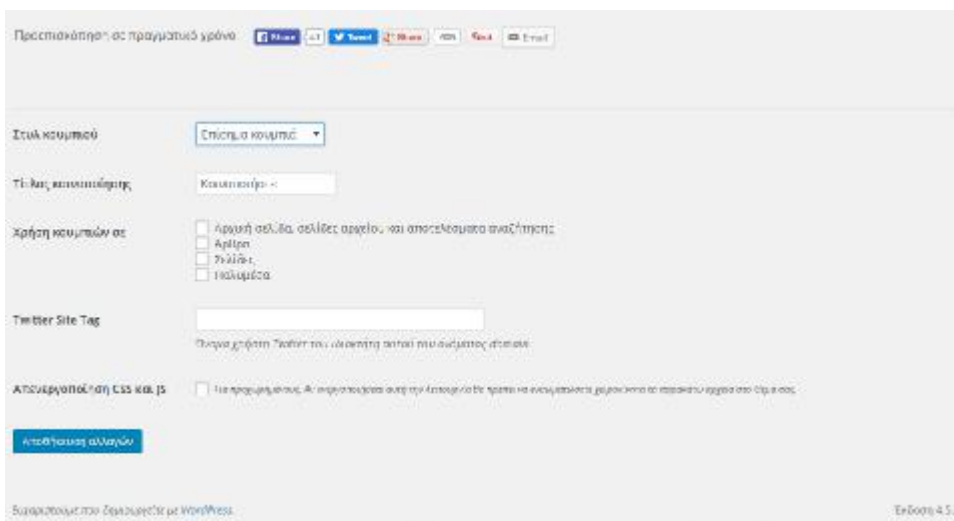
Προεπισκόπηση σε πραγματικό χρόνο Share 41 Tweet Share 436 Save Email

Στυλ κουμπιού Επίσημα κουμπιά

Τίτλος κοινοποίησης Κοινοποίηση:

Χρήση κουμπιών σε
Αρχική σελίδα, σελίδες αρχείου και αποτελέσματα αναζήτησης
Άρθρα
Σελίδες
Πολυμέσα

Twitter Site Tag

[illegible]

Απενεργοποίηση CSS και JS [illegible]

Αποθήκευση αλλαγών

Ευχαριστούμε που δημιουργείτε με WordPress.

Έκδοση 4.5